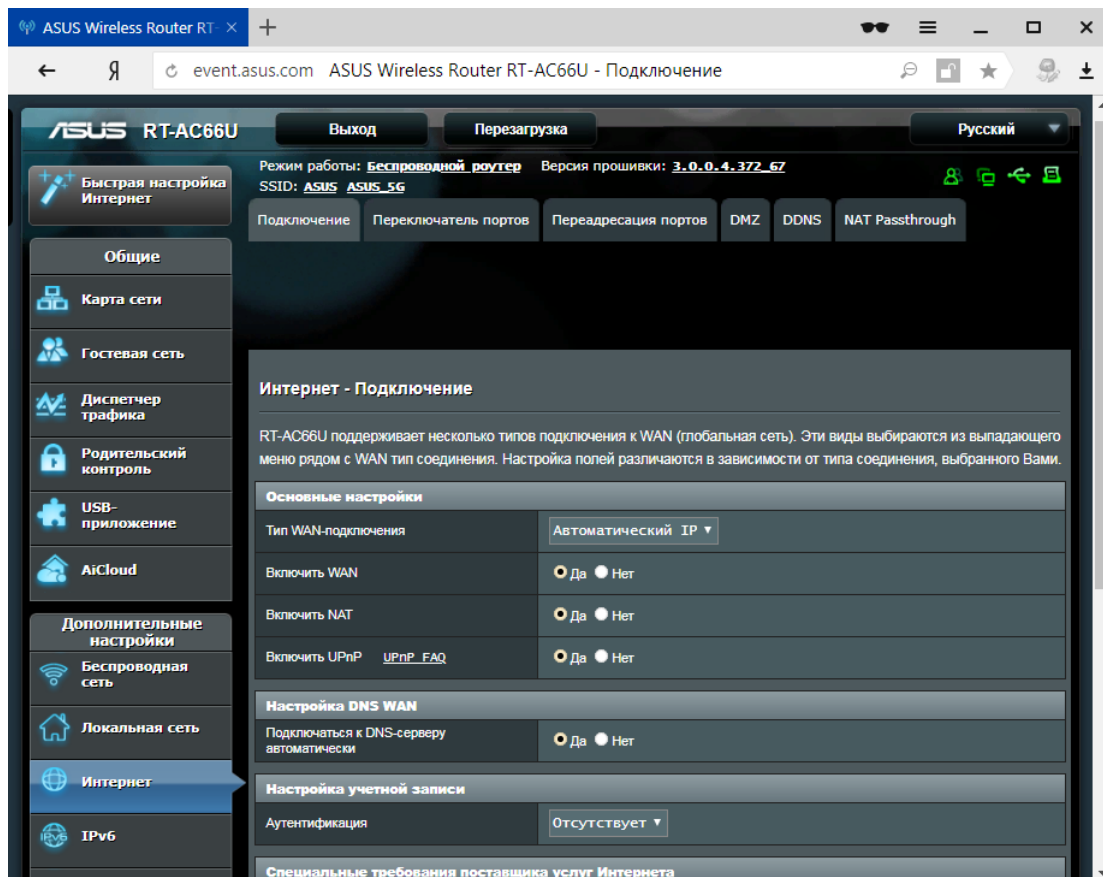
ASUS Wireless Router RT- ×  +

Я  event.asus.com  ASUS Wireless Router RT-AC66U - Подключение

ASUS RT-AC66U  Выход  Перезагрузка  Русский

Быстрая настройка Интернет

Режим работы: Беспроводной роутер  Версия прошивки: 3.0.0.4.372_67
SSID: ASUS  ASUS_5G

Подключение | Переключатель портов | Переадресация портов | DMZ | DDNS | NAT Passthrough

Общие
Карта сети
Гостевая сеть
Диспетчер трафика
Родительский контроль
USB-приложение
AiCloud

Дополнительные настройки
Беспроводная сеть
Локальная сеть
Интернет
IPv6

Интернет - Подключение

RT-AC66U поддерживает несколько типов подключения к WAN (глобальная сеть). Эти виды выбираются из выпадающего меню рядом с WAN тип соединения. Настройка полей различаются в зависимости от типа соединения, выбранного Вами.

| Основные настройки | |
|---|---|
| Тип WAN-подключения | Автоматический IP ▾ |
| Включить WAN | Да Нет |
| Включить NAT | Да Нет |
| Включить UPnP  UPnP FAQ | Да Нет |

| Настройка DNS WAN | |
|---|---|
| Подключаться к DNS-серверу автоматически | Да Нет |

| Настройка учетной записи | |
|---|---|
| Аутентификация | Отсутствует ▾ |

Специальные требования поставщика услуг Интернета